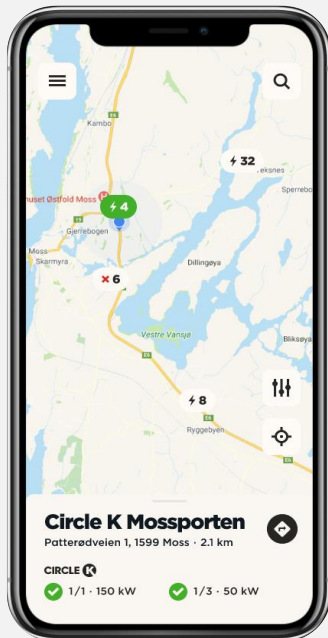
Kambo

32

eksnes

Sperrebo

huset Østfold Moss

4

Gjerrebogen

Moss

Skarmyra

6

Dillingøya

Vestre Vanjå

Bliksøya

8

Ryggebyen

Circle K Mossporten

Patterødveien 1, 1599 Moss · 2.1 km

CIRCLE K

1/1 · 150 kW

1/3 · 50 kW